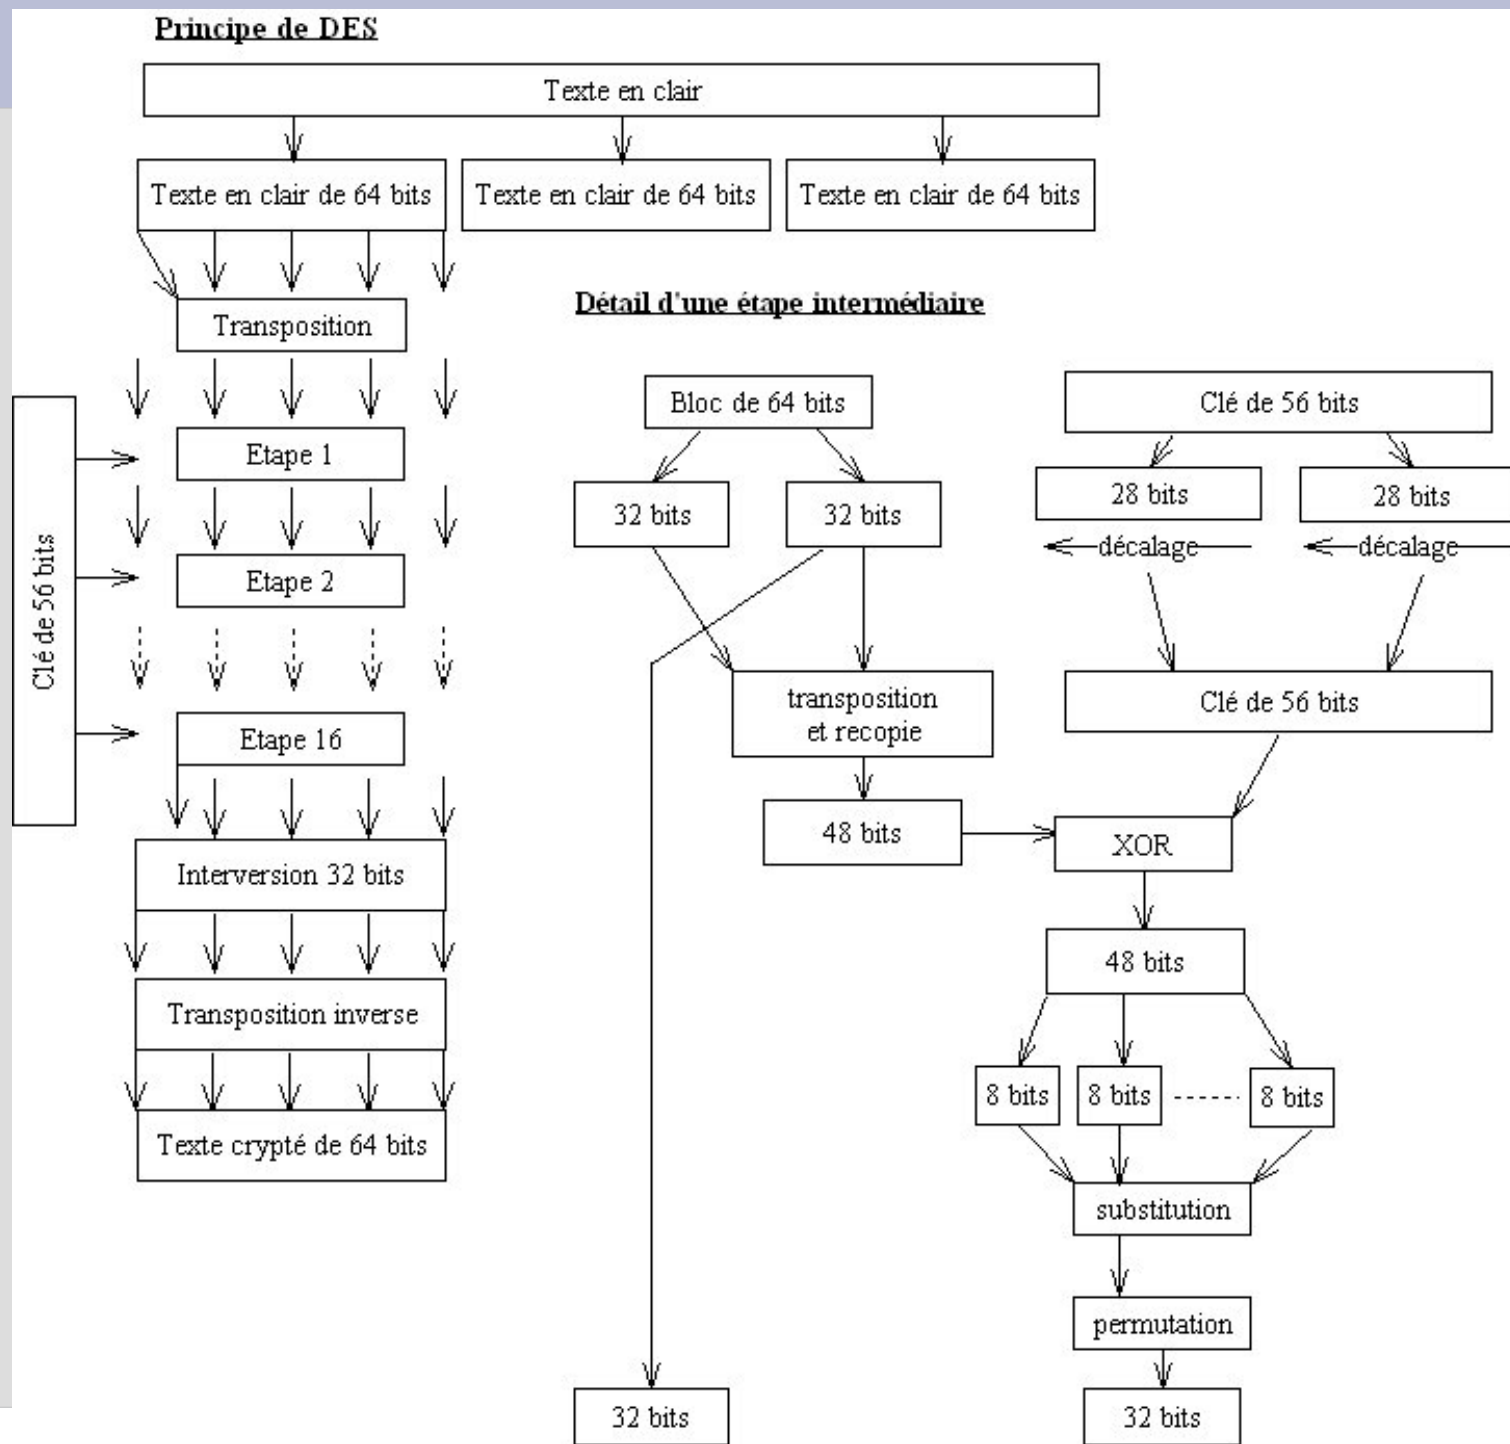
Principe de DES

Texte en clair

Texte en clair de 64 bits

Texte en clair de 64 bits

Texte en clair de 64 bits

Transposition

Clé de 56 bits

Etape 1

Etape 2

Etape 16

Interversion 32 bits

Transposition inverse

Texte crypté de 64 bits

Détail d'une étape intermédiaire

Bloc de 64 bits

32 bits

32 bits

Clé de 56 bits

28 bits

28 bits

décalage

décalage

transposition et recopie

Clé de 56 bits

48 bits

XOR

48 bits

8 bits

8 bits

8 bits

substitution

permutation

32 bits

32 bits